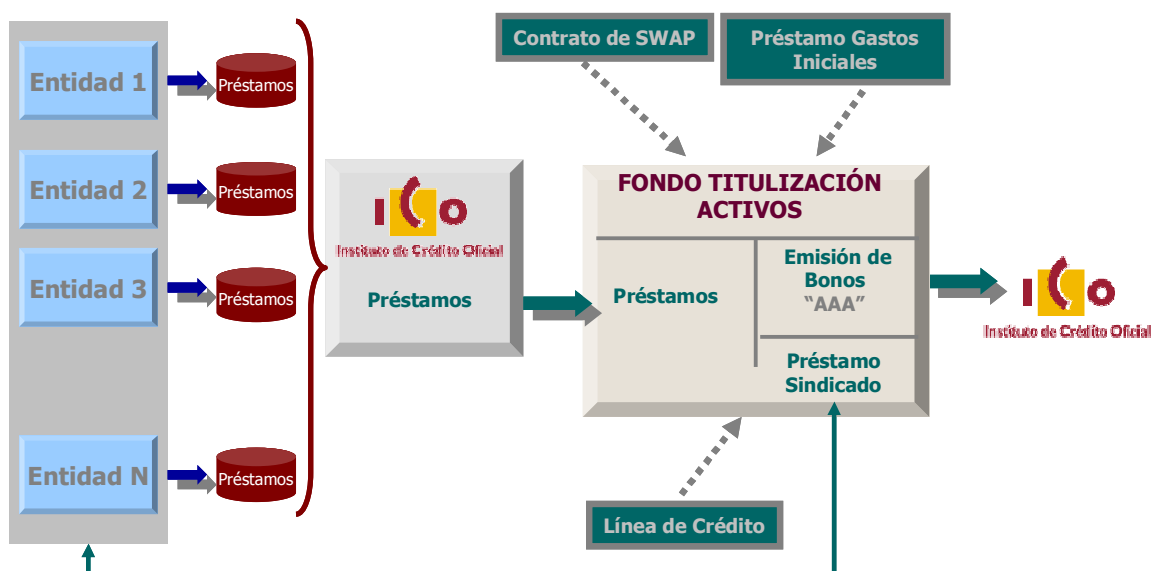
Entidad 1

Préstamos

Entidad 2

Préstamos

Entidad 3

Préstamos

Entidad N

Préstamos

ICO
Instituto de Crédito Oficial

Préstamos

Contrato de SWAP

Préstamo Gastos Iniciales

FONDO TITULIZACIÓN ACTIVOS

Préstamos

Emisión de Bonos "AAA"

Préstamo Sindicado

ICO
Instituto de Crédito Oficial

Línea de Crédito